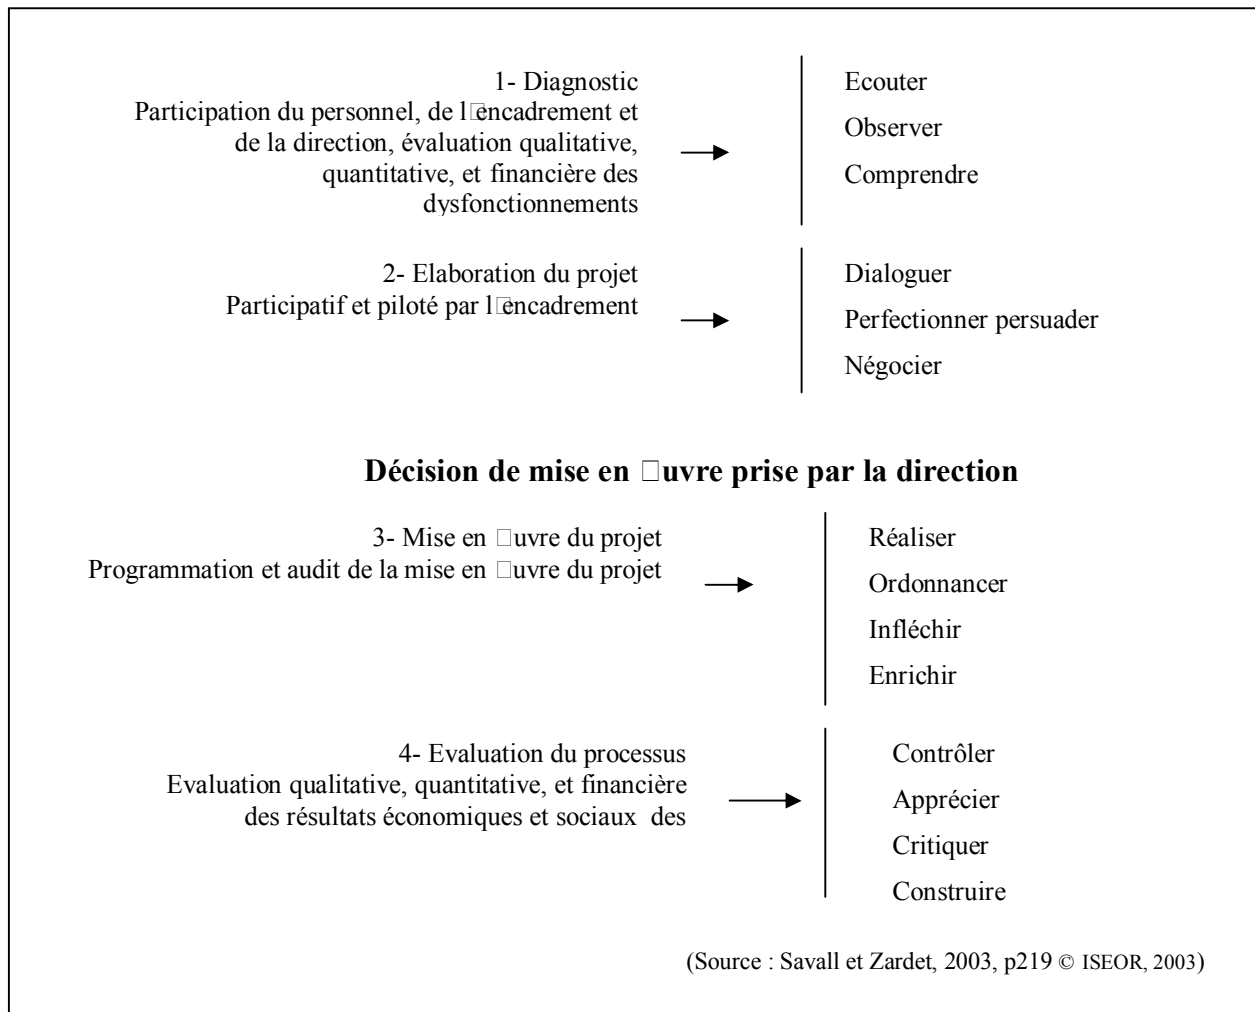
1- Diagnostic
Participation du personnel, de l□encadrement et de la direction, évaluation qualitative, quantitative, et financière des dysfonctionnements

Ecouter
Observer
Comprendre

2- Elaboration du projet
Participatif et piloté par l□encadrement

Dialoguer
Perfectionner persuader
Négocier

**Décision de mise en □uvre prise par la direction**

3- Mise en □uvre du projet
Programmation et audit de la mise en □uvre du projet

Réaliser
Ordonnancer
Infléchir
Enrichir

4- Evaluation du processus
Evaluation qualitative, quantitative, et financière des résultats économiques et sociaux des

Contrôler
Apprécier
Critiquer
Construire

(Source : Savall et Zardet, 2003, p219 © ISEOR, 2003)